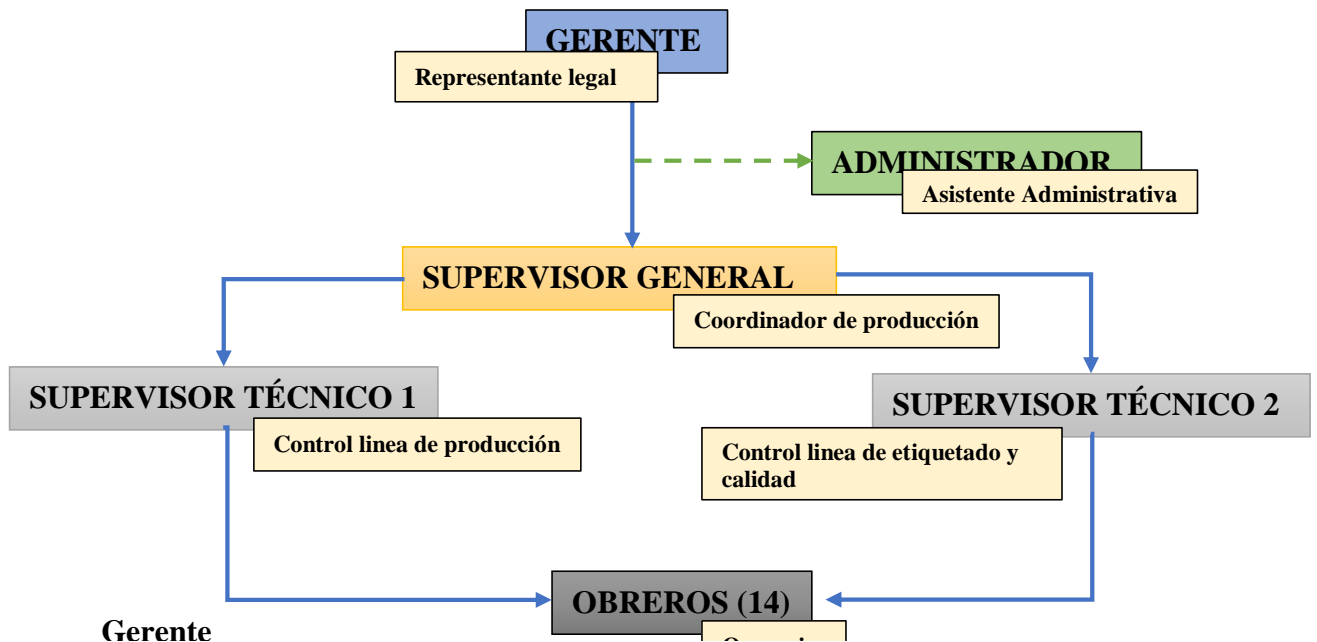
GERENTE
Representante legal

ADMINISTRADOR
Asistente Administrativa

SUPERVISOR GENERAL
Coordinador de producción

SUPERVISOR TÉCNICO 1
Control linea de producción

SUPERVISOR TÉCNICO 2
Control linea de etiquetado y calidad

OBREROS (14)
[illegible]

Gerente